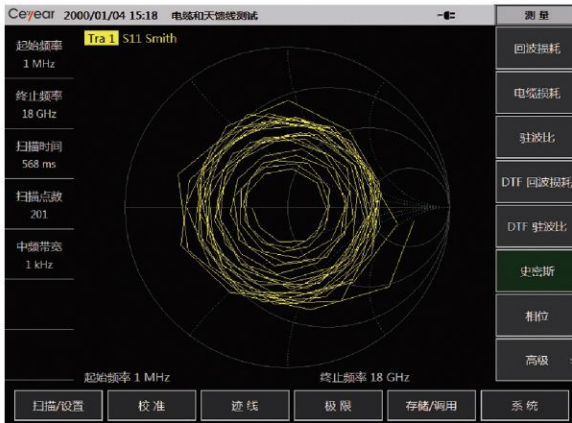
Ceyear 2000/01/04 15:18 电缆和天馈线测试

测量

起始频率
1 MHz

终止频率
18 GHz

扫描时间
568 ms

扫描点数
201

中频带宽
1 kHz

Tra 1 S11 Smith

回波损耗

电缆损耗

驻波比

DTF 回波损耗

DTF 驻波比

史密斯

相位

高级

起始频率 1 MHz

终止频率 18 GHz

扫描/设置

校准

迹线

极限

存储/调用

系统